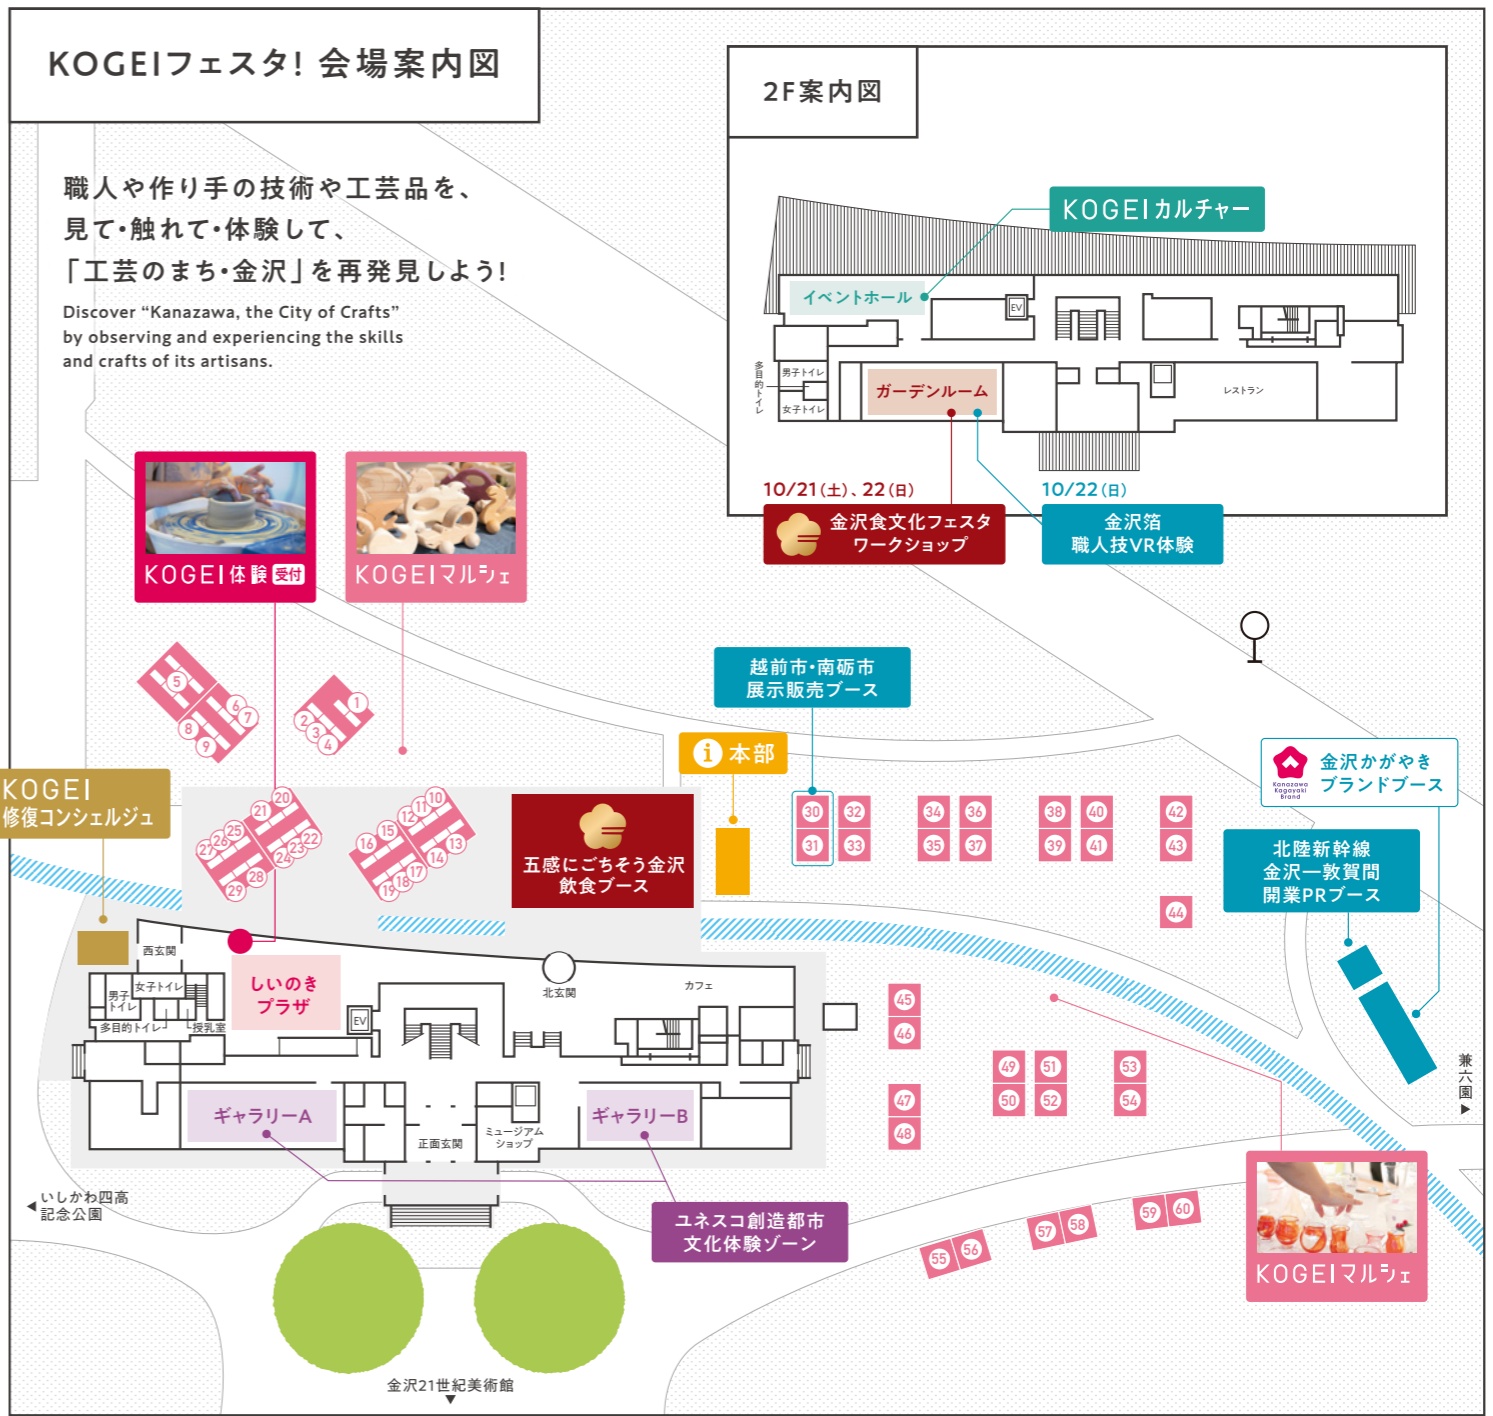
KOGEIフェスタ! 会場案内図

職人や作り手の技術や工芸品を、
見て・触れて・体験して、
「工芸のまち・金沢」を再発見しよう!

Discover "Kanazawa, the City of Crafts" by observing and experiencing the skills and crafts of its artisans.

2F案内図

KOGEIカルチャー
イベントホール
EV
多目的トイレ
男子トイレ
女子トイレ
ガーデンルーム
レストラン
10/21(土)、22(日)
金沢食文化フェスタ ワークショップ
10/22(日)
金沢箔 職人技VR体験

KOGEI体験 受付
KOGEIマルシェ

5 6 7 8 9
1 2 3 4

越前市・南砺市 展示販売ブース
本部

KOGEI 修復コンシェルジュ

20 21 22 23 24 25 26 27 28 29
10 11 12 13 14 15 16 17 18 19

五感にごちそう金沢 飲食ブース

30 31 32 33 34 35 36 37 38 39 40 41 42 43 44

金沢かがやきブランドブース
Kanazawa Kagayaki Brand

北陸新幹線 金沢ー敦賀間 開業PRブース

西玄関
男子トイレ
女子トイレ
多目的トイレ
授乳室
しいのき プラザ
EV
北玄関
カフェ
ギャラリーA
ギャラリーB
正面玄関
ミュージアム ショップ

45 46 47 48 49 50 51 52 53 54

兼六園▶

◀いしかわ四高 記念公園

ユネスコ創造都市 文化体験ゾーン

55 56 57 58 59 60

KOGEIマルシェ

金沢21世紀美術館
▼